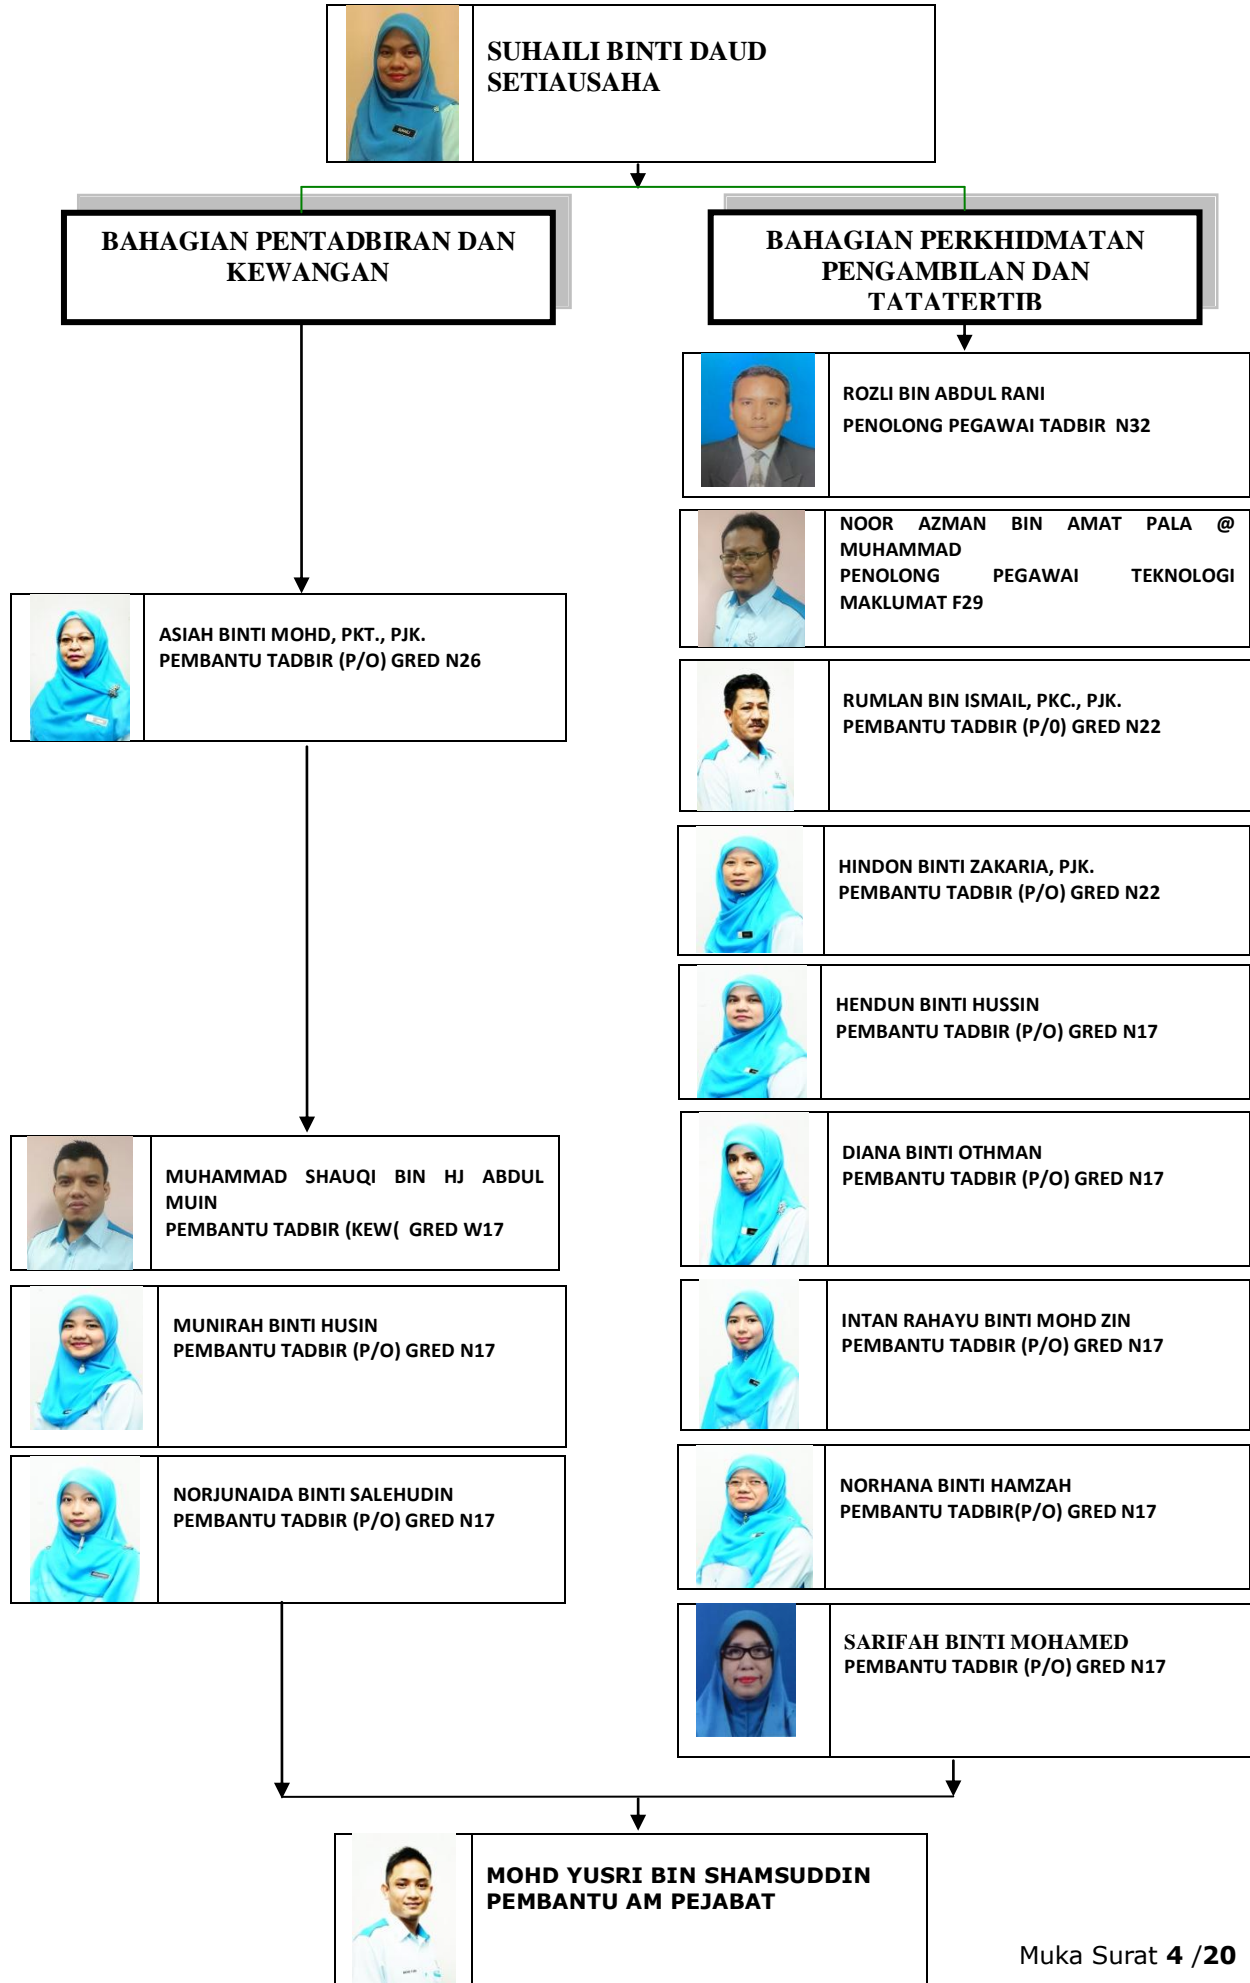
SUHAILI BINTI DAUD
SETIAUSAHA

BAHAGIAN PENTADBIRAN DAN KEWANGAN

BAHAGIAN PERKHIDMATAN PENGAMBILAN DAN TATATERTIB

ROZLI BIN ABDUL RANI
PENOLONG PEGAWAI TADBIR N32

NOOR AZMAN BIN AMAT PALA @ MUHAMMAD
PENOLONG PEGAWAI TEKNOLOGI MAKLUMAT F29

ASIAH BINTI MOHD, PKT., PJK.
PEMBANTU TADBIR (P/O) GRED N26

RUMLAN BIN ISMAIL, PKC., PJK.
PEMBANTU TADBIR (P/0) GRED N22

HINDON BINTI ZAKARIA, PJK.
PEMBANTU TADBIR (P/O) GRED N22

HENDUN BINTI HUSSIN
PEMBANTU TADBIR (P/O) GRED N17

MUHAMMAD SHAUQI BIN HJ ABDUL MUIN
PEMBANTU TADBIR (KEW( GRED W17

DIANA BINTI OTHMAN
PEMBANTU TADBIR (P/O) GRED N17

MUNIRAH BINTI HUSIN
PEMBANTU TADBIR (P/O) GRED N17

INTAN RAHAYU BINTI MOHD ZIN
PEMBANTU TADBIR (P/O) GRED N17

NORJUNAIDA BINTI SALEHUDIN
PEMBANTU TADBIR (P/O) GRED N17

NORHANA BINTI HAMZAH
PEMBANTU TADBIR(P/O) GRED N17

SARIFAH BINTI MOHAMED
PEMBANTU TADBIR (P/O) GRED N17

MOHD YUSRI BIN SHAMSUDDIN
PEMBANTU AM PEJABAT

Muka Surat 4 /20